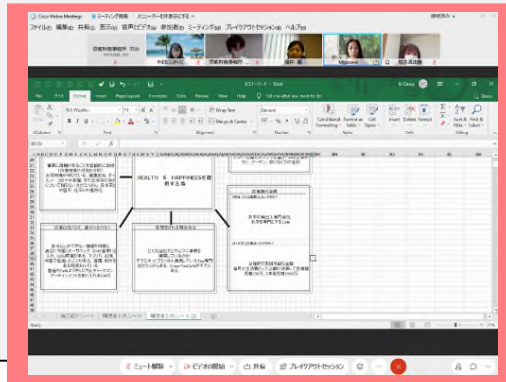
Cisco Webex Meetings

ファイル(F) 編集(E) 共有(H) 表示(V) 音声/ビデオ(A) 参加者(P) ミーティング(M) ブレイクアウトセッション(B) ヘルプ(H)

HEALTH & HAPPINESSを創造する

ミュート解除

ビデオの開始

共有

ブレイクアウトセッション

Ready